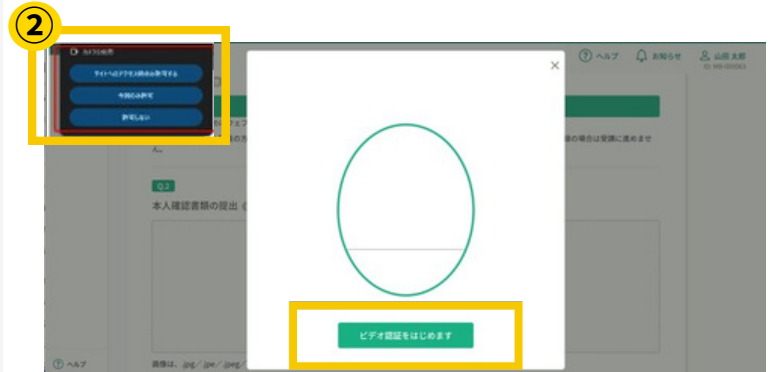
②

カメラの使用

サイトへのアクセス時は常に許可する

今回のみ許可

許可しない

ヘルプ

お知らせ

山田 太郎

ID: MB-00043

フェア

場合は受講に進めませ

ん。

Q.2

本人確認書類の提出

画像は、.jpg／.jpe／.jpeg／

ヘルプ

×

ビデオ認証をはじめます